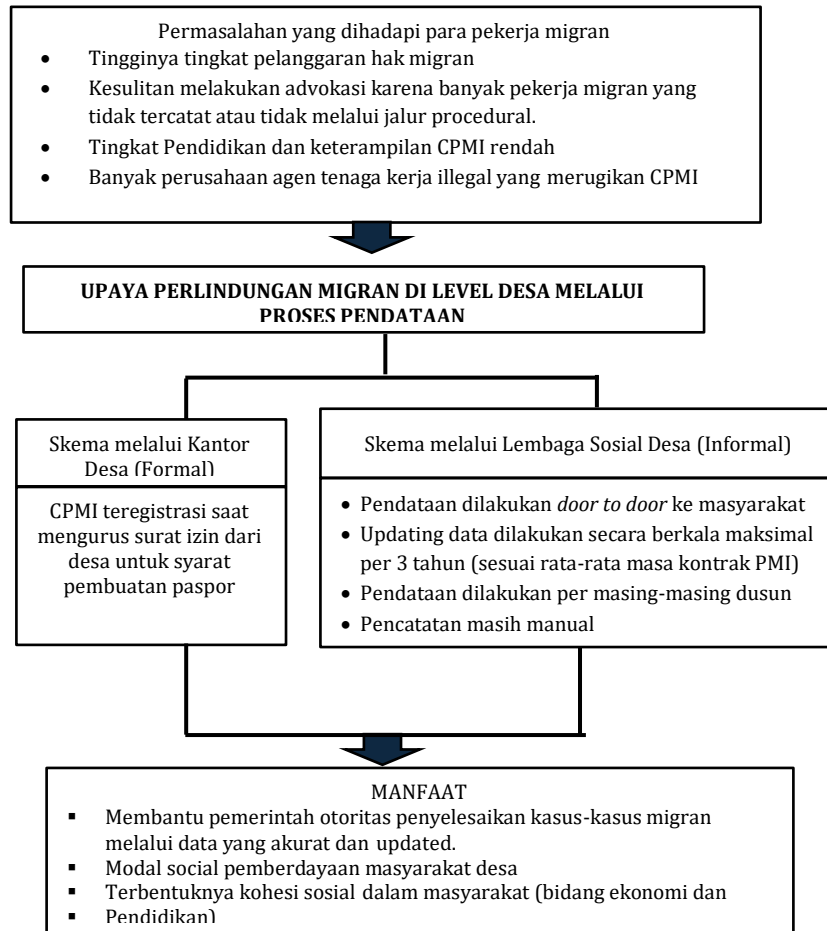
Permasalahan yang dihadapi para pekerja migran

- Tingginya tingkat pelanggaran hak migran
- Kesulitan melakukan advokasi karena banyak pekerja migran yang tidak tercatat atau tidak melalui jalur procedural.
- Tingkat Pendidikan dan keterampilan CPMI rendah
- Banyak perusahaan agen tenaga kerja illegal yang merugikan CPMI

UPAYA PERLINDUNGAN MIGRAN DI LEVEL DESA MELALUI PROSES PENDATAAN

Skema melalui Kantor Desa (Formal)

CPMI teregistrasi saat mengurus surat izin dari desa untuk syarat pembuatan paspor

Skema melalui Lembaga Sosial Desa (Informal)

- Pendataan dilakukan *door to door* ke masyarakat
- Updating data dilakukan secara berkala maksimal per 3 tahun (sesuai rata-rata masa kontrak PMI)
- Pendataan dilakukan per masing-masing dusun
- Pencatatan masih manual

MANFAAT

- Membantu pemerintah otoritas penyelesaikan kasus-kasus migran melalui data yang akurat dan updated.
- Modal social pemberdayaan masyarakat desa
- Terbentuknya kohesi sosial dalam masyarakat (bidang ekonomi dan
- Pendidikan)